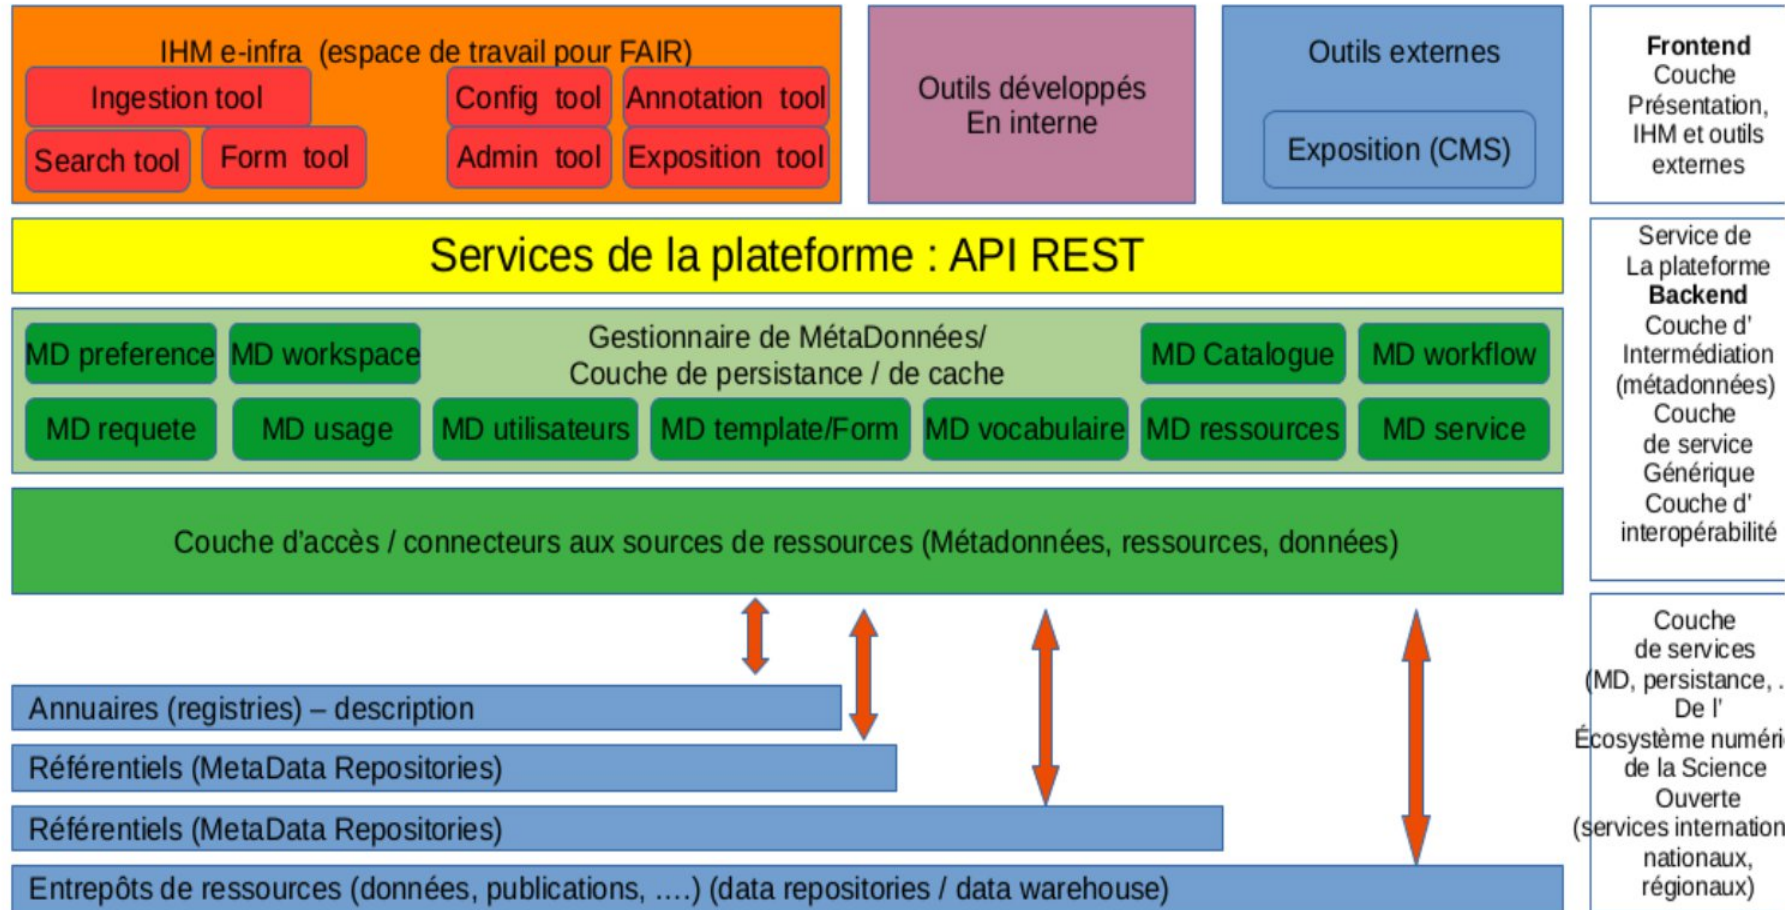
IHM e-infra (espace de travail pour FAIR)

Ingestion tool

Config tool

Annotation tool

Search tool

Form tool

Admin tool

Exposition tool

Outils développés En interne

Outils externes

Exposition (CMS)

**Frontend**
Couche Présentation, IHM et outils externes

Services de la plateforme : API REST

Service de La plateforme
**Backend**
Couche d' Intermédiation (métadonnées)
Couche de service Générique
Couche d' interopérabilité

MD preference

MD workspace

Gestionnaire de MétaDonnées/ Couche de persistance / de cache

MD Catalogue

MD workflow

MD requete

MD usage

MD utilisateurs

MD template/Form

MD vocabulaire

MD ressources

MD service

Couche d'accès / connecteurs aux sources de ressources (Métadonnées, ressources, données)

Couche de services (MD, persistance, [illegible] De l' Écosystème numéri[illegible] de la Science Ouverte (services internation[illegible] nationaux, régionaux)

Annuaires (registries) – description

Référentiels (MetaData Repositories)

Référentiels (MetaData Repositories)

Entrepôts de ressources (données, publications, ….) (data repositories / data warehouse)